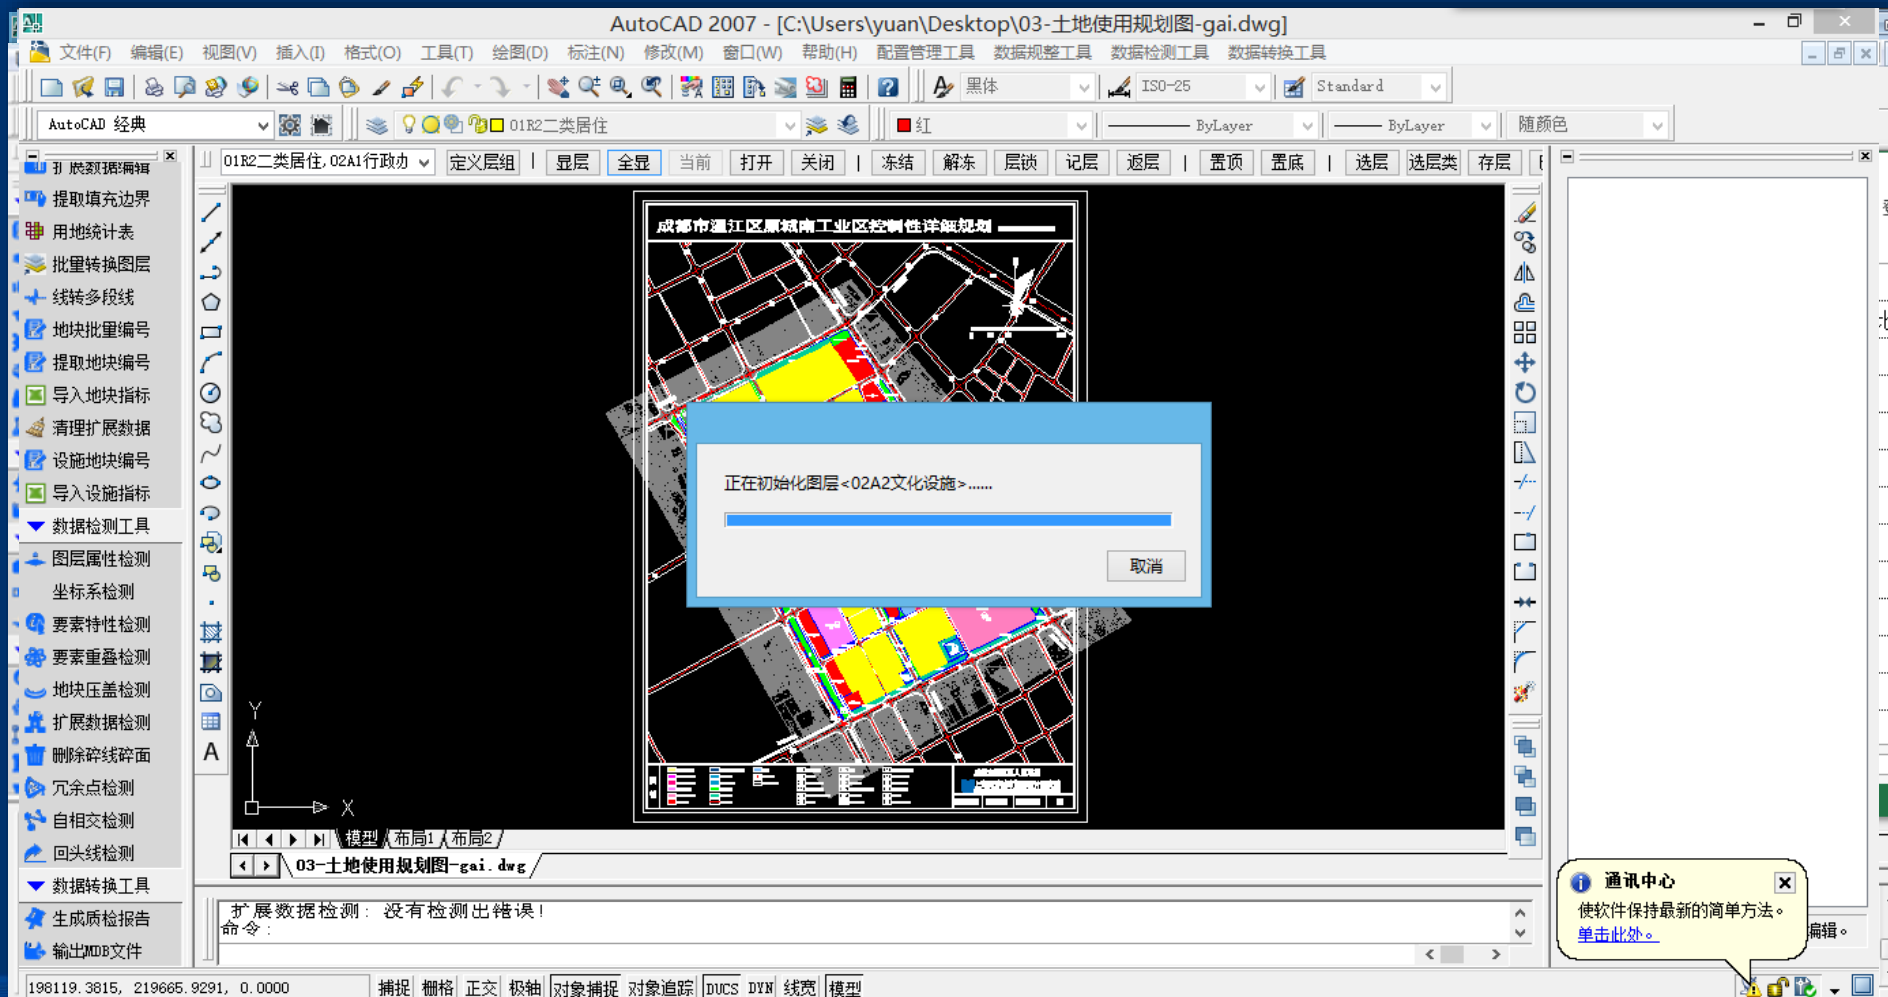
AutoCAD 2007 - [C:\Users\yuan\Desktop\03-土地使用规划图-gai.dwg]

文件(F) 编辑(E) 视图(V) 插入(I) 格式(O) 工具(T) 绘图(D) 标注(N) 修改(M) 窗口(W) 帮助(H) 配置管理工具 数据规整工具 数据检测工具 数据转换工具

黑体 ISO-25 Standard

AutoCAD 经典 01R2二类居住 红 ByLayer ByLayer 随颜色

01R2二类居住,02A1行政办 定义层组 显层 全显 当前 打开 关闭 冻结 解冻 层锁 记层 返层 置顶 置底 选层 选层类 存层

扩展数据编辑
提取填充边界
用地统计表
批量转换图层
线转多段线
地块批量编号
提取地块编号
导入地块指标
清理扩展数据
设施地块编号
导入设施指标
数据检测工具
图层属性检测
坐标系检测
要素特性检测
要素重叠检测
地块压盖检测
扩展数据检测
删除碎线碎面
冗余点检测
自相交检测
回头线检测
数据转换工具
生成质检报告
输出MDB文件

成都市温江区城南工业区控制性详细规划

正在初始化图层<02A2文化设施>......

取消

Y
X

模型 布局1 布局2

03-土地使用规划图-gai.dwg

扩展数据检测: 没有检测出错误!
命令:

通讯中心
使软件保持最新的简单方法。
单击此处。

编辑。

198119.3815, 219665.9291, 0.0000 捕捉 栅格 正交 极轴 对象捕捉 对象追踪 DUCS DYN 线宽 模型